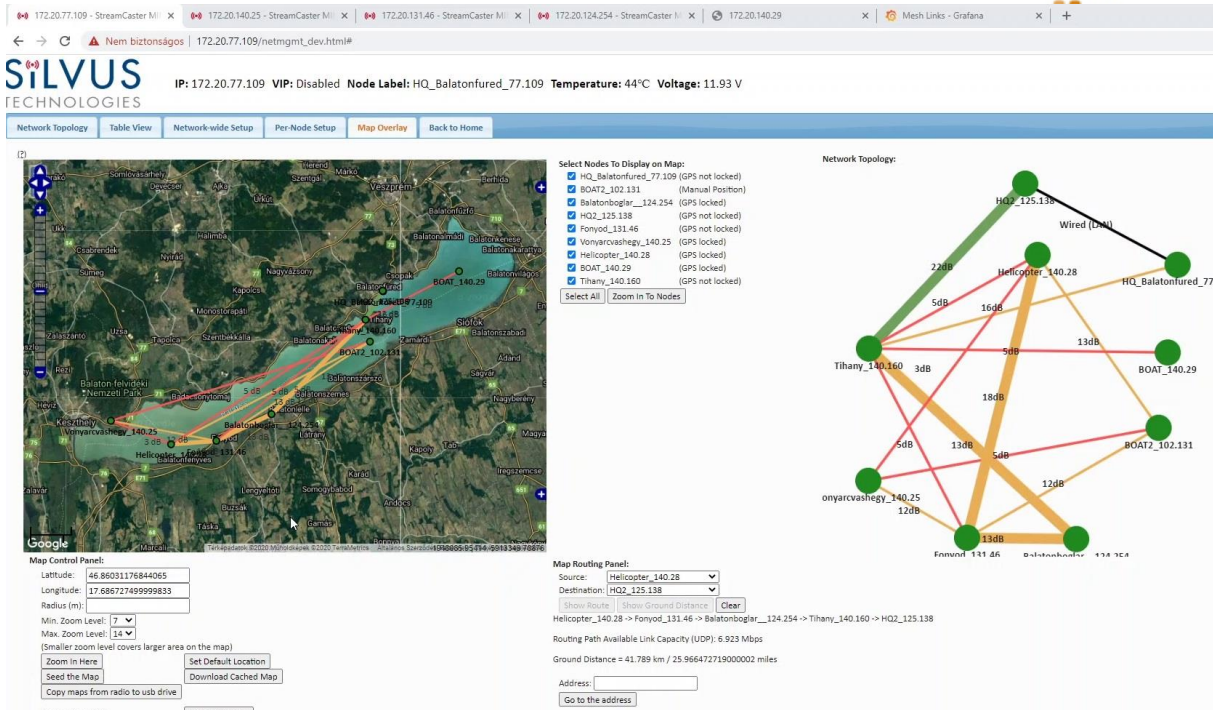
172.20.77.109 - StreamCaster MI × 172.20.140.25 - StreamCaster MI × 172.20.131.46 - StreamCaster MI × 172.20.124.254 - StreamCaster MI × 172.20.140.29 × Mesh Links - Grafana × +

Nem biztonságos | 172.20.77.109/netmgmt_dev.html#

SILVUS TECHNOLOGIES

IP: 172.20.77.109 VIP: Disabled Node Label: HQ_Balatonfured_77.109 Temperature: 44°C Voltage: 11.93 V

Network Topology | Table View | Network-wide Setup | Per-Node Setup | Map Overlay | Back to Home

(?)

Somlóvásárhely, Devecser, Herend, Márkó, Szentgál, Veszprém, Berhida, Úrkút, Balatonfűző, Halimba, Csabrendek, Nyirád, Balatonalmádi, Balatonkenese, Sümeg, Nagyvázsony, Balatonvilágos, Kapolcs, Csopak, Monostorapáti, Siófok, Zalaszántó, Uzsa, Tapolca, Szentbékkálla, Balatonszabadi, Zamárdi, Ádánd, Balaton-felvidéki Nemzeti Park, Balatonszárszó, Ságvár, Hévíz, Badacsonytomaj, Balatonszemes, Nagyberény, Keszthely, Balatonlelle, Látrány, Magyar, Kapoly, Iregszemcse, Lengyeltóti, Somogybabod, Zalavár, Andocs, Buzsák, Tab, Táska, Gamás, Marcali

HQ2_125.138, HQ_Balatonfured_77.109, BOAT_140.29, Tihany_140.160, BOAT2_102.131, Vonyarcvashegy_140.25, Helicopter_140.28, Fonyod_131.46, Balatonboglar__124.254

5 dB, 3 dB, 13 dB, 3 dB

Google Térképadatok ©2020 Műholdkép ©2020 TerraMetrics Általános Szerződési Feltételek

Select Nodes To Display on Map:
HQ_Balatonfured_77.109 (GPS not locked)
BOAT2_102.131 (Manual Position)
Balatonboglar__124.254 (GPS locked)
HQ2_125.138 (GPS not locked)
Fonyod_131.46 (GPS locked)
Vonyarcvashegy_140.25 (GPS locked)
Helicopter_140.28 (GPS locked)
BOAT_140.29 (GPS locked)
Tihany_140.160 (GPS not locked)
Select All | Zoom In To Nodes

Network Topology:

HQ2_125.138
Wired (LAN)
HQ_Balatonfured_77
Helicopter_140.28
22dB
5dB
16dB
13dB
Tihany_140.160
3dB
5dB
BOAT_140.29
18dB
BOAT2_102.131
5dB
13dB
5dB
onyarcvashegy_140.25
12dB
12dB
13dB
Fonyod_131.46
Balatonboglar__124.254

Map Control Panel:
Latitude: 46.86031176844065
Longitude: 17.686727499999833
Radius (m):
Min. Zoom Level: 7
Max. Zoom Level: 14
(Smaller zoom level covers larger area on the map)
Zoom In Here | Set Default Location
Seed the Map | Download Cached Map
Copy maps from radio to usb drive

Map Routing Panel:
Source: Helicopter_140.28
Destination: HQ2_125.138
Show Route | Show Ground Distance | Clear
Helicopter_140.28 -> Fonyod_131.46 -> Balatonboglar__124.254 -> Tihany_140.160 -> HQ2_125.138

Routing Path Available Link Capacity (UDP): 6.923 Mbps

Ground Distance = 41.789 km / 25.966472719000002 miles

Address:
Go to the address